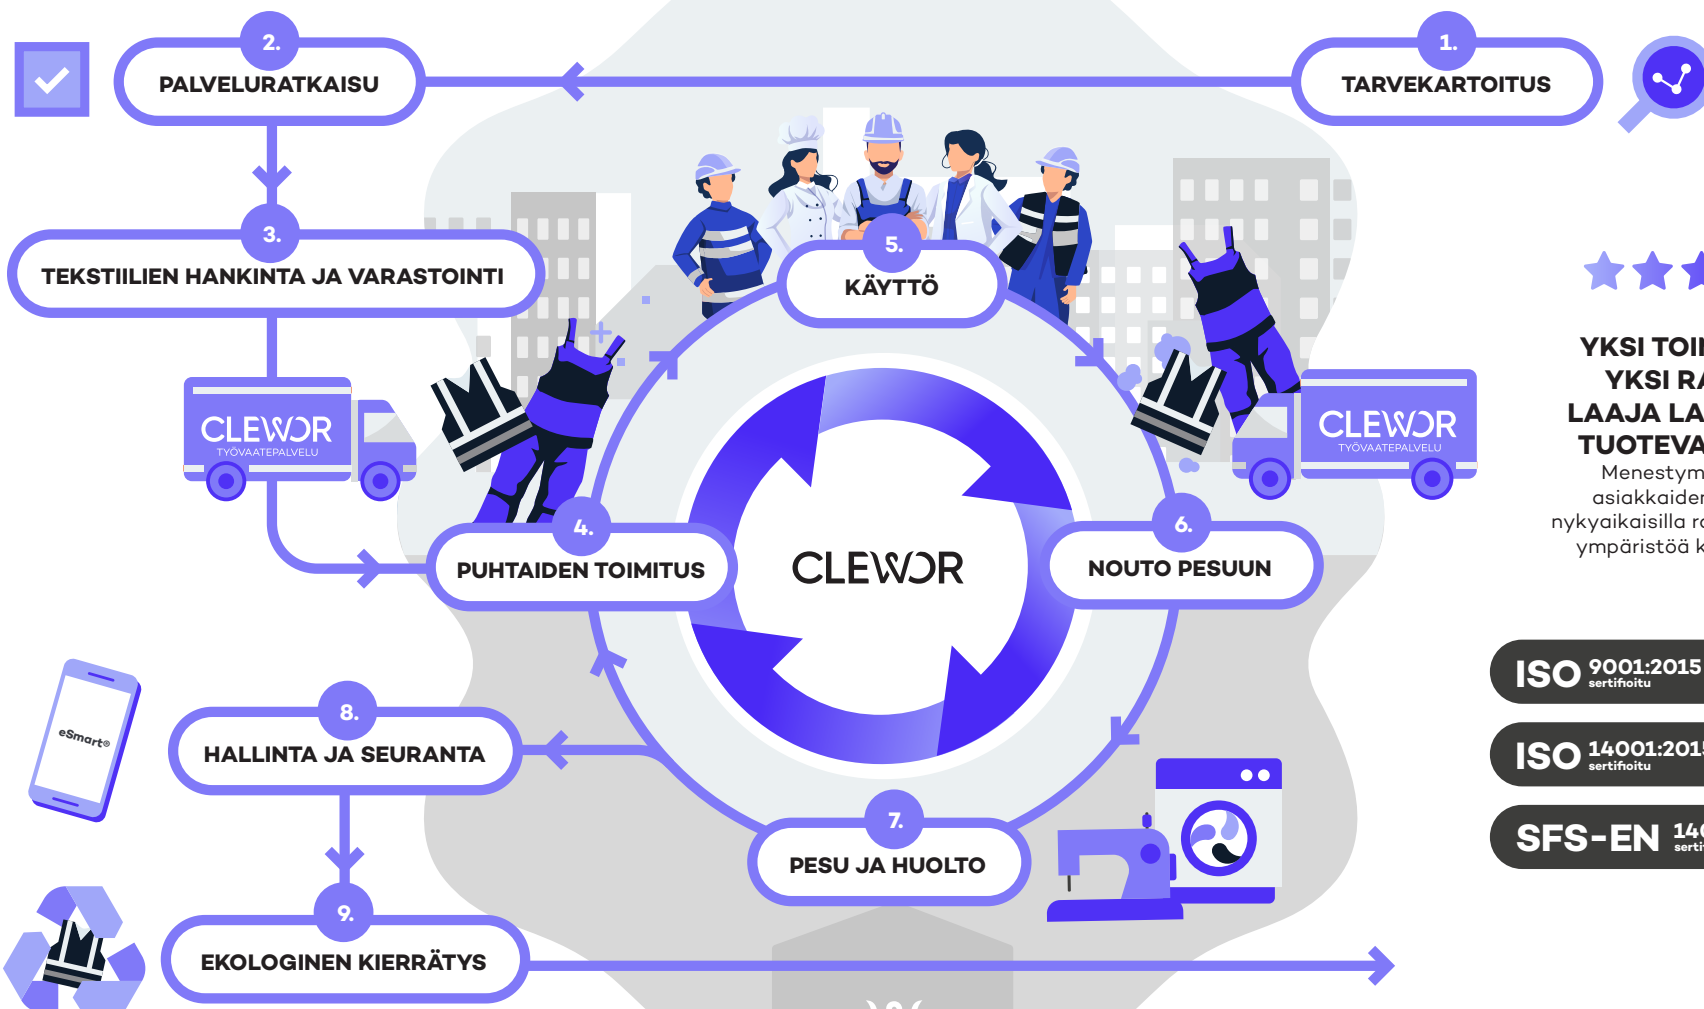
2.
PALVELURATKAISU

1.
TARVEKARTOITUS

3.
TEKSTIILIEN HANKINTA JA VARASTOINTI

CLEWOR
TYÖVAATEPALVELU

5.
KÄYTTÖ

CLEWOR
TYÖVAATEPALVELU

YKSI TOI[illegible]
YKSI RA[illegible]
LAAJA LA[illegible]
TUOTEVA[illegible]
Menestym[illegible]
asiakkaider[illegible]
nykyaikaisilla r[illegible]
ympäristöä k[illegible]

4.
PUHTAIDEN TOIMITUS

CLEWOR

6.
NOUTO PESUUN

ISO 9001:2015 sertifioitu

ISO 14001:201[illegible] sertifioitu

SFS-EN 14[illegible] serti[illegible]

eSmart®

8.
HALLINTA JA SEURANTA

7.
PESU JA HUOLTO

9.
EKOLOGINEN KIERRÄTYS